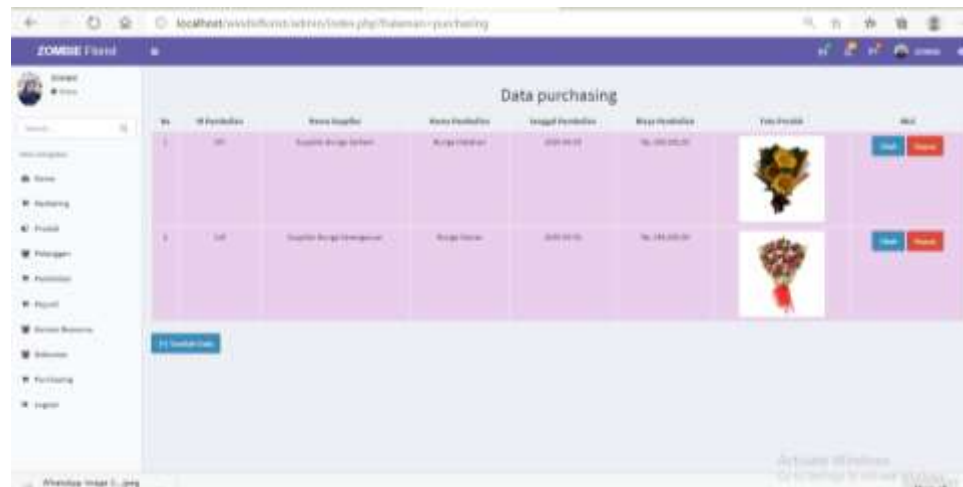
localhost/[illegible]/admin/index.php?halaman=purchasing

ZOMBIE Florist

Data purchasing

| No | Id Pembelian | Nama Supplier | Nama Pembelian | Tanggal Pembelian | Biaya Pembelian | Foto Produk | Aksi |
|---|---|---|---|---|---|---|---|
| 1 | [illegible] | Supplier Bunga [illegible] | Bunga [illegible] | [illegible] | Rp. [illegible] | | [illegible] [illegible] |
| 2 | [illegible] | Supplier Bunga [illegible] | Bunga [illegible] | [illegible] | Rp. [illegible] | | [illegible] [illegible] |

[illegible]

Home
Marketing
Produk
Pelanggan
Pembelian
Laporan
Human Resource
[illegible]
Purchasing
Logout

Activate Windows